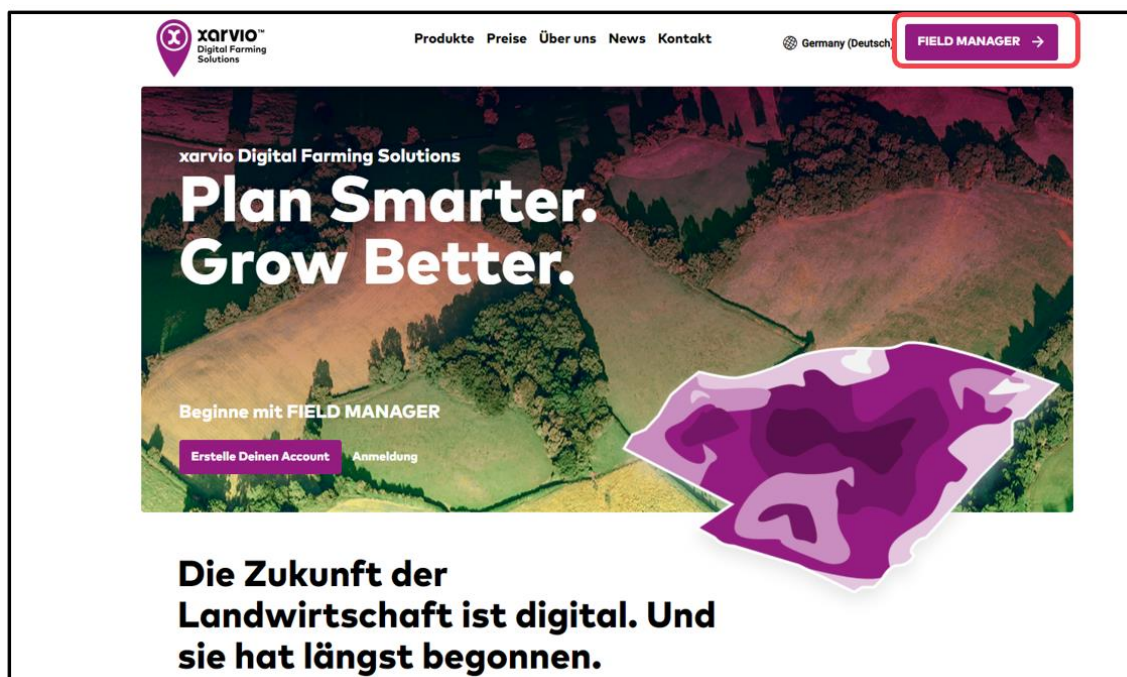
xarvio™
Digital Farming Solutions

Produkte Preise Über uns News Kontakt

Germany (Deutsch)

FIELD MANAGER →

xarvio Digital Farming Solutions

Plan Smarter. Grow Better.

Beginne mit FIELD MANAGER

Erstelle Deinen Account

Anmeldung

Die Zukunft der Landwirtschaft ist digital. Und sie hat längst begonnen.